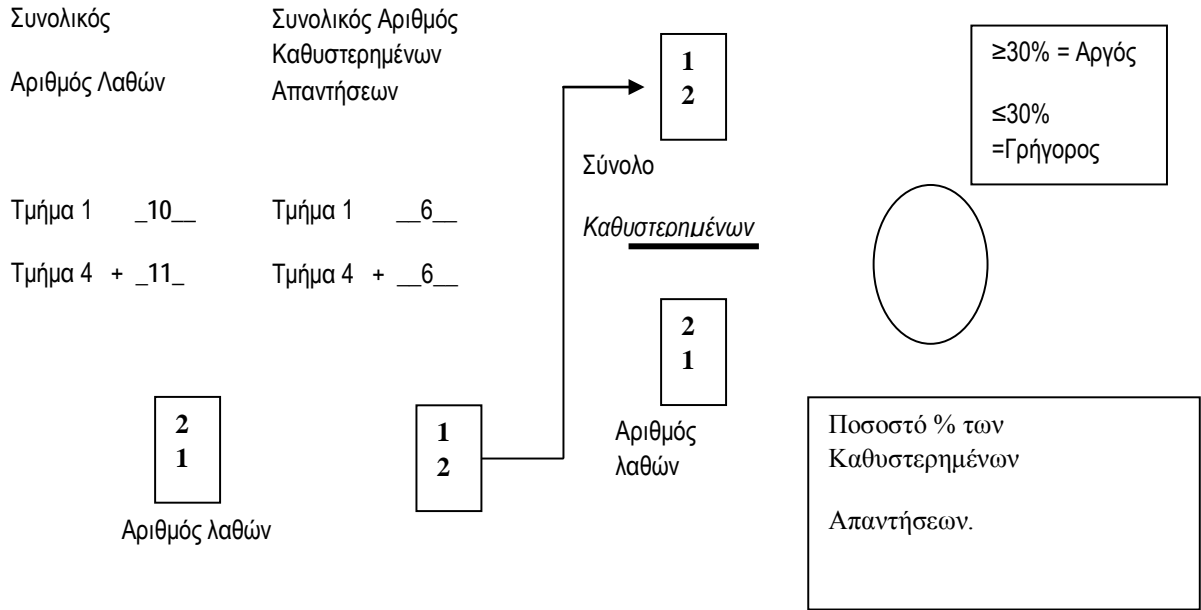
Συνολικός

Αριθμός Λαθών

Συνολικός Αριθμός Καθυστερημένων Απαντήσεων

Τμήμα 1 _10__

Τμήμα 4 + _11_

Τμήμα 1 __6__

Τμήμα 4 + __6__

2
1

Αριθμός λαθών

1
2

1
2

Σύνολο

Καθυστερημένων

2
1

Αριθμός λαθών

≥30% = Αργός

≤30% =Γρήγορος

Ποσοστό % των Καθυστερημένων

Απαντήσεων.